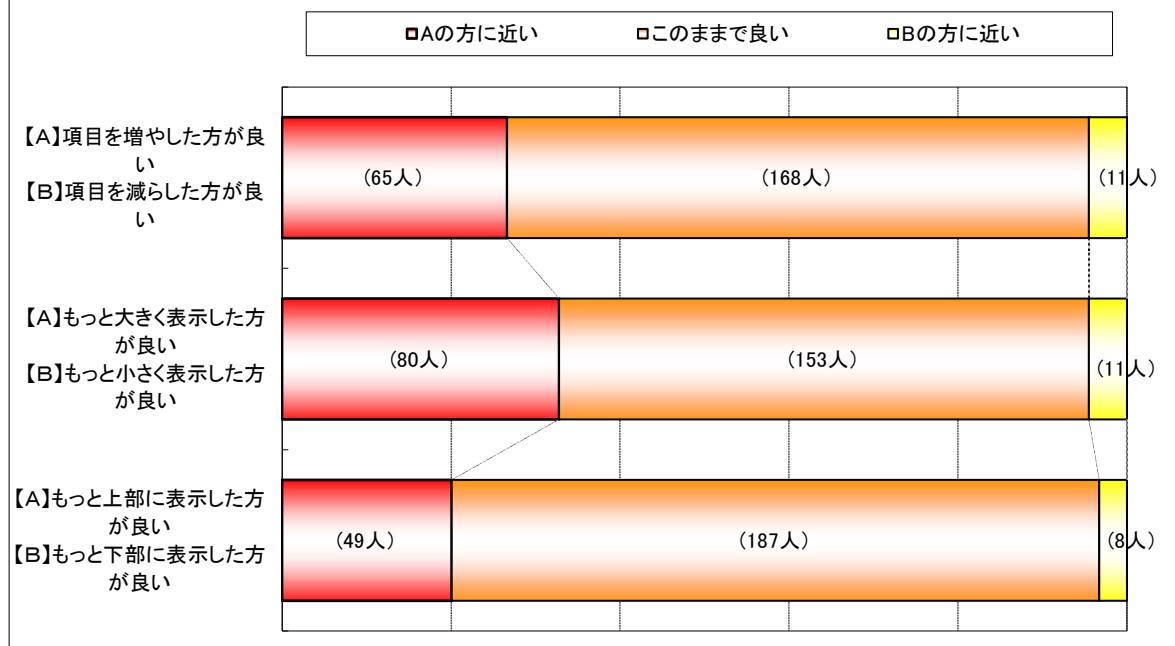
Aの方に近い　このままで良い　Bの方に近い

【A】項目を増やした方が良い
【B】項目を減らした方が良い

(65人)　(168人)　(11人)

【A】もっと大きく表示した方が良い
【B】もっと小さく表示した方が良い

(80人)　(153人)　(11人)

【A】もっと上部に表示した方が良い
【B】もっと下部に表示した方が良い

(49人)　(187人)　(8人)